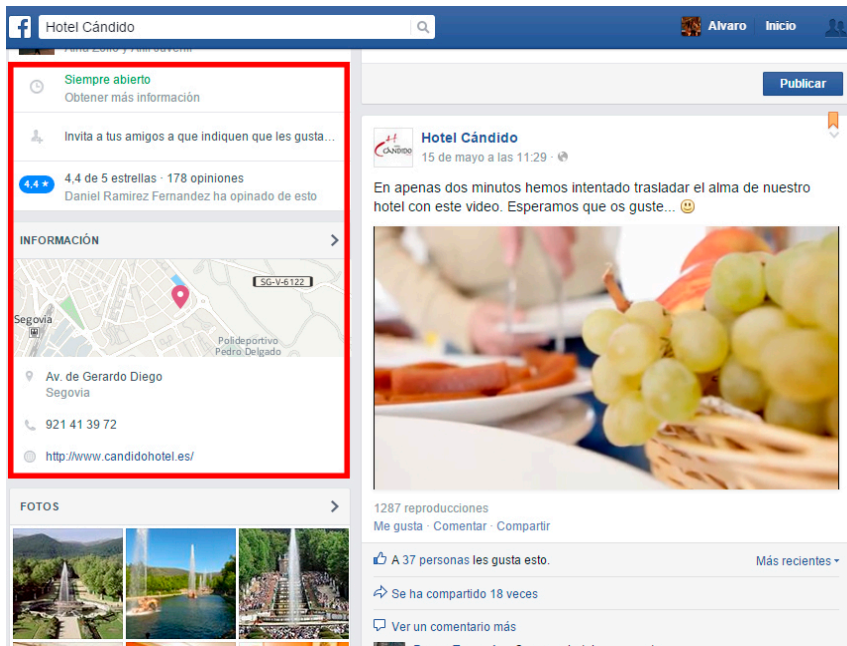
Hotel Cándido

Alvaro Inicio

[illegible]

Siempre abierto
Obtener más información

Invita a tus amigos a que indiquen que les gusta...

4,4 ★ 4,4 de 5 estrellas · 178 opiniones
Daniel Ramirez Fernandez ha opinado de esto

INFORMACIÓN

SG-V-6122
Segovia
Polideportivo Pedro Delgado

Av. de Gerardo Diego
Segovia

921 41 39 72

http://www.candidohotel.es/

FOTOS

Publicar

Hotel Cándido
15 de mayo a las 11:29 ·

En apenas dos minutos hemos intentado trasladar el alma de nuestro hotel con este video. Esperamos que os guste... 🙂

1287 reproducciones
Me gusta · Comentar · Compartir

A 37 personas les gusta esto.
Más recientes

Se ha compartido 18 veces

Ver un comentario más